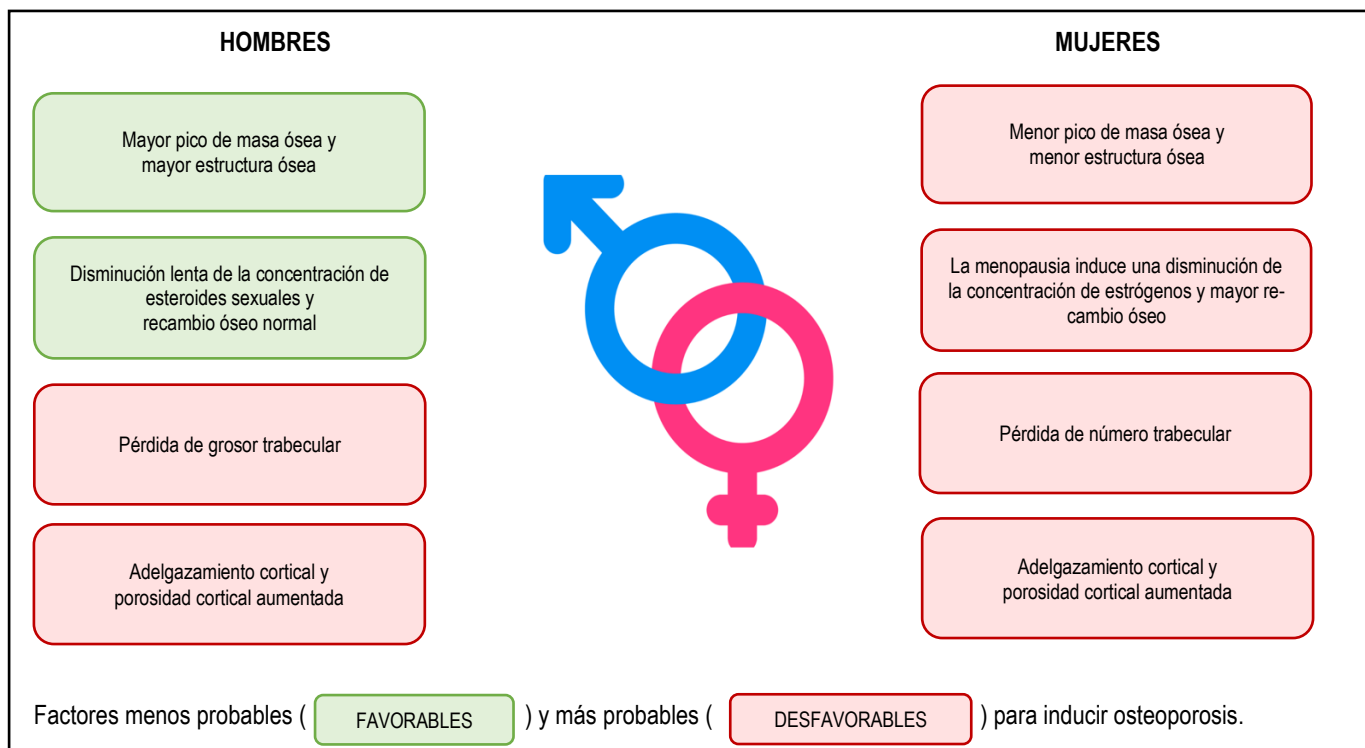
HOMBRES

Mayor pico de masa ósea y mayor estructura ósea

Disminución lenta de la concentración de esteroides sexuales y recambio óseo normal

Pérdida de grosor trabecular

Adelgazamiento cortical y porosidad cortical aumentada

MUJERES

Menor pico de masa ósea y menor estructura ósea

La menopausia induce una disminución de la concentración de estrógenos y mayor recambio óseo

Pérdida de número trabecular

Adelgazamiento cortical y porosidad cortical aumentada

Factores menos probables ( FAVORABLES ) y más probables ( DESFAVORABLES ) para inducir osteoporosis.